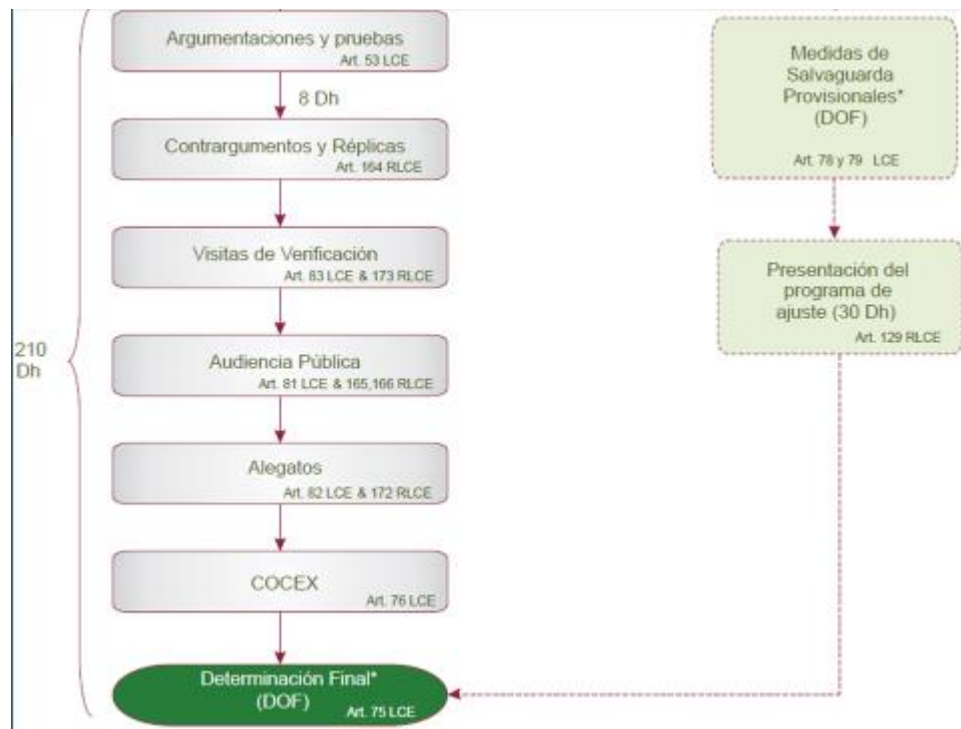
Argumentaciones y pruebas
Art. 53 LCE

8 Dh

Contrargumentos y Réplicas
Art. 164 RLCE

Visitas de Verificación
Art. 83 LCE & 173 RLCE

210 Dh

Audiencia Pública
Art. 81 LCE & 165,166 RLCE

Alegatos
Art. 82 LCE & 172 RLCE

COCEX
Art. 76 LCE

Determinación Final*
(DOF)
Art. 75 LCE

Medidas de Salvaguarda Provisionales*
(DOF)
Art. 78 y 79 LCE

Presentación del programa de ajuste (30 Dh)
Art. 129 RLCE